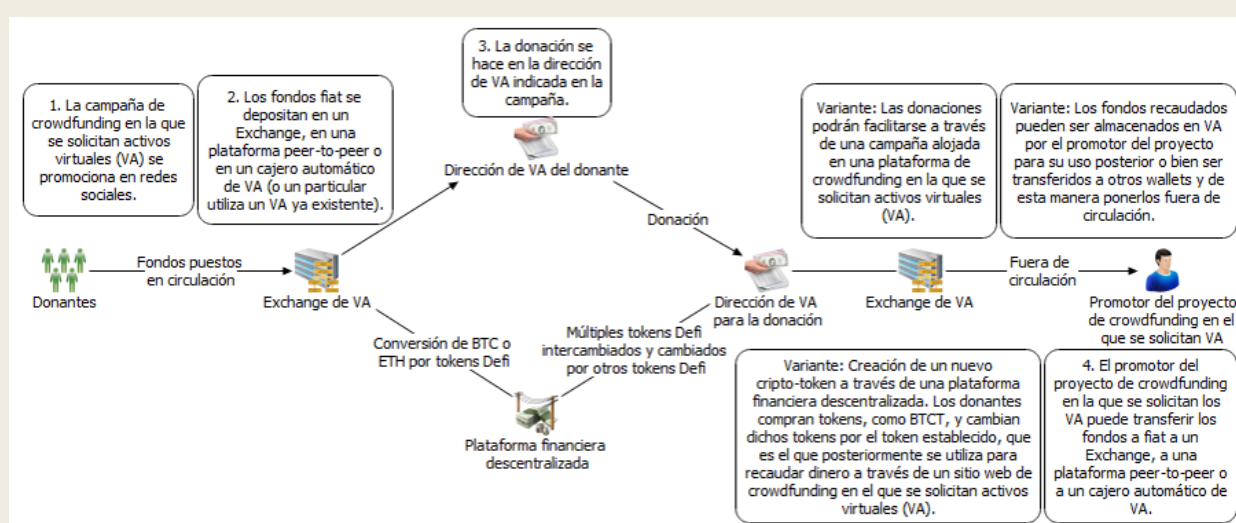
1. La campaña de crowdfunding en la que se solicitan activos virtuales (VA) se promociona en redes sociales.

2. Los fondos fiat se depositan en un Exchange, en una plataforma peer-to-peer o en un cajero automático de VA (o un particular utiliza un VA ya existente).

3. La donación se hace en la dirección de VA indicada en la campaña.

Dirección de VA del donante

Variante: Las donaciones podrán facilitarse a través de una campaña alojada en una plataforma de crowdfunding en la que se solicitan activos virtuales (VA).

Variante: Los fondos recaudados pueden ser almacenados en VA por el promotor del proyecto para su uso posterior o bien ser transferidos a otros wallets y de esta manera ponerlos fuera de circulación.

Donación

Donantes

Fondos puestos en circulación

Exchange de VA

Dirección de VA para la donación

Exchange de VA

Fuera de circulación

Promotor del proyecto de crowdfunding en el que se solicitan VA

Conversión de BTC o ETH por tokens Defi

Múltiples tokens Defi intercambiados y cambiados por otros tokens Defi

Plataforma financiera descentralizada

Variante: Creación de un nuevo cripto-token a través de una plataforma financiera descentralizada. Los donantes compran tokens, como BTCT, y cambian dichos tokens por el token establecido, que es el que posteriormente se utiliza para recaudar dinero a través de un sitio web de crowdfunding en el que se solicitan activos virtuales (VA).

4. El promotor del proyecto de crowdfunding en la que se solicitan los VA puede transferir los fondos a fiat a un Exchange, a una plataforma peer-to-peer o a un cajero automático de VA.